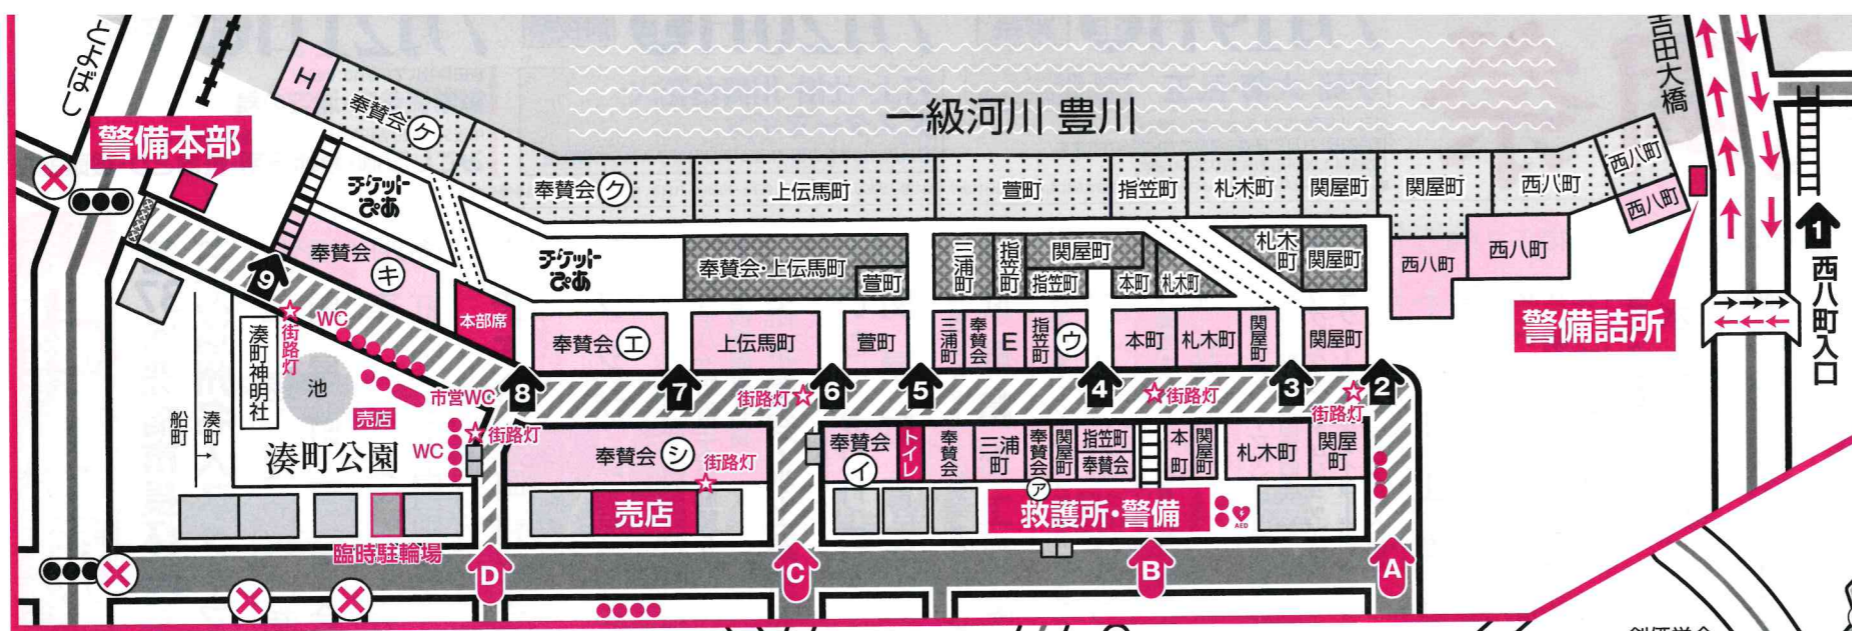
とよばし

警備本部

H

奉賛会ケ

一級河川 豊川

吉田大橋

チケットぴあ

奉賛会ク

上伝馬町

萱町

指笠町

札木町

関屋町

関屋町

西八町

西八町

西八町

奉賛会キ

チケットぴあ

奉賛会・上伝馬町

萱町

三浦町

指笠町

関屋町

指笠町

本町

札木町

札木町

関屋町

西八町

西八町

警備詰所

1

西八町入口

9

湊町神明社

街路灯

WC

本部席

奉賛会エ

上伝馬町

萱町

三浦町

奉賛会

E

指笠町

ウ

本町

札木町

関屋町

関屋町

池

市営WC

8

7

街路灯

6

5

4

街路灯

3

街路灯

2

船町

湊町

売店

街路灯

湊町公園

WC

奉賛会シ

街路灯

奉賛会イ

トイレ

奉賛会

三浦町

奉賛会

関屋町

指笠町奉賛会

本町

関屋町

札木町

関屋町

ア

売店

救護所・警備

AED

臨時駐輪場

D

C

B

A